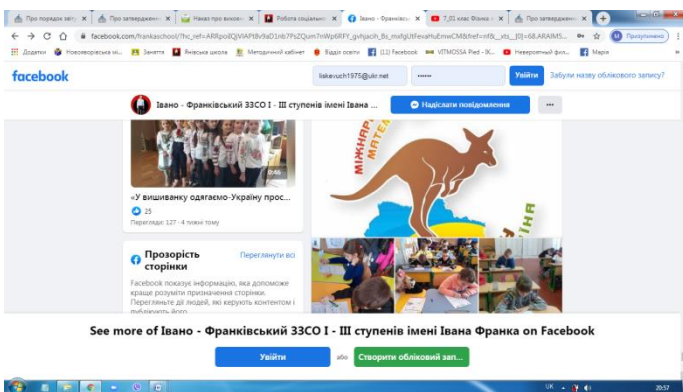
Про порядок звіт | Про затвердженн | Наказ про викон | Робота соціальн | Івано - Франківс | 7_01 клас Фізика | Про затвердженн

facebook.com/frankaschool/?fc_ref=ARRpo0QjVlAPt8v9aD1nb7PsZQum7nWp6RFY_gvNjacih_Bo_mxfgUtFevaHuEmwCM&fref=nf&_xts_[0]=68.ARAIMS...

Прозупинено

Додатки | Нововоробська ві... | Заняття | Янівська школа | Методичний кабінет | Відділ освіти | (11) Facebook | VITMOSSA Pied - IK... | Неймовірний фил... | Марія

facebook

liskevuch1975@ukr.net | •••••• | Увійти | Забули назву облікового запису?

Івано - Франківський ЗЗСО І - ІІІ ступенів імені Івана ... | Надіслати повідомлення | ...

0:46

«У вишиванку одягаємо-Україну прос...

25

Перегляди: 127 · 4 тижні тому

МІЖНАР МАТЕ

ІНА

Прозорість сторінки

Переглянути всі

Facebook показує інформацію, яка допоможе краще розуміти призначення сторінки. Перегляньте дії людей, які керують контентом і публікують його.

See more of Івано - Франківський ЗЗСО І - ІІІ ступенів імені Івана Франка on Facebook

Увійти | або | Створити обліковий зап...

UK | 20:57